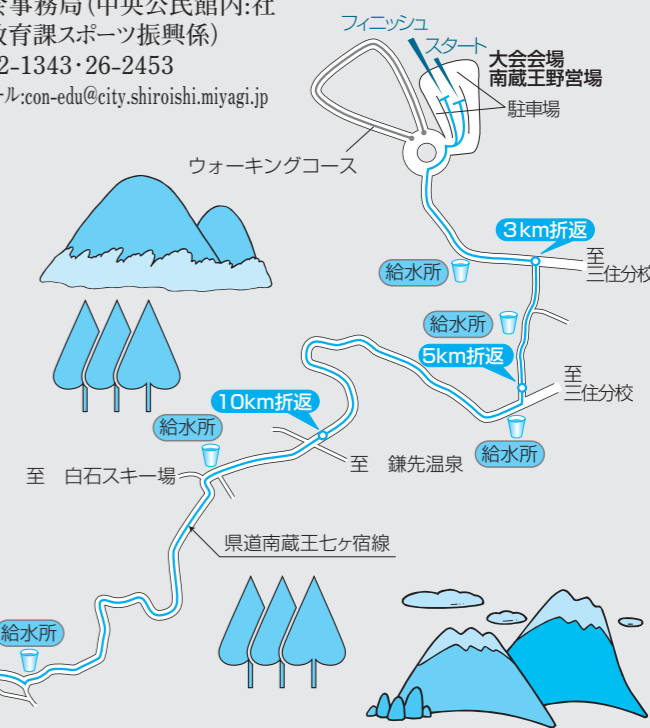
会事務局(中央公民館内:社
教育課スポーツ振興係)
2-1343･26-2453
ール:con-edu@city.shiroishi.miyagi.jp

フィニッシュ
スタート
大会会場
南蔵王野営場
駐車場
ウォーキングコース
3km折返
至
三住分校
給水所
給水所
5km折返
至
三住分校
10km折返
給水所
給水所
至　鎌先温泉
給水所
至　白石スキー場
県道南蔵王七ヶ宿線
給水所